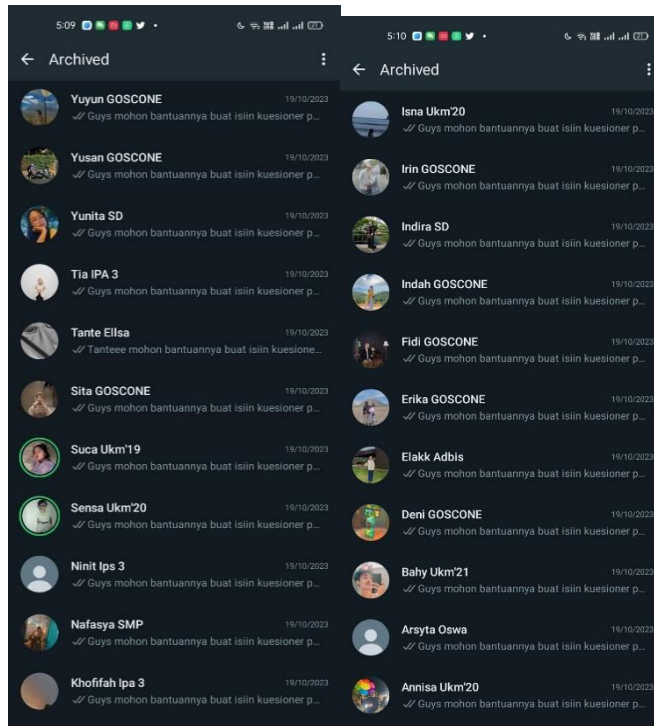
5:09

Archived

Yuyun GOSCONE 19/10/2023
Guys mohon bantuannya buat isiin kuesioner p...

Yusan GOSCONE 19/10/2023
Guys mohon bantuannya buat isiin kuesioner p...

Yunita SD 19/10/2023
Guys mohon bantuannya buat isiin kuesioner p...

Tia IPA 3 19/10/2023
Guys mohon bantuannya buat isiin kuesioner p...

Tante Ellsa 19/10/2023
Tanteee mohon bantuannya buat isiin kuesione...

Sita GOSCONE 19/10/2023
Guys mohon bantuannya buat isiin kuesioner p...

Suca Ukm'19 19/10/2023
Guys mohon bantuannya buat isiin kuesioner p...

Sensa Ukm'20 19/10/2023
Guys mohon bantuannya buat isiin kuesioner p...

Ninit Ips 3 19/10/2023
Guys mohon bantuannya buat isiin kuesioner p...

Nafasya SMP 19/10/2023
Guys mohon bantuannya buat isiin kuesioner p...

Khofifah Ipa 3 19/10/2023
Guys mohon bantuannya buat isiin kuesioner p...

5:10

Archived

Isna Ukm'20 19/10/2023
Guys mohon bantuannya buat isiin kuesioner p...

Irin GOSCONE 19/10/2023
Guys mohon bantuannya buat isiin kuesioner p...

Indira SD 19/10/2023
Guys mohon bantuannya buat isiin kuesioner p...

Indah GOSCONE 19/10/2023
Guys mohon bantuannya buat isiin kuesioner p...

Fidi GOSCONE 19/10/2023
Guys mohon bantuannya buat isiin kuesioner p...

Erika GOSCONE 19/10/2023
Guys mohon bantuannya buat isiin kuesioner p...

Elakk Adbis 19/10/2023
Guys mohon bantuannya buat isiin kuesioner p...

Deni GOSCONE 19/10/2023
Guys mohon bantuannya buat isiin kuesioner p...

Bahy Ukm'21 19/10/2023
Guys mohon bantuannya buat isiin kuesioner p...

Arsyta Oswa 19/10/2023
Guys mohon bantuannya buat isiin kuesioner p...

Annisa Ukm'20 19/10/2023
Guys mohon bantuannya buat isiin kuesioner p...